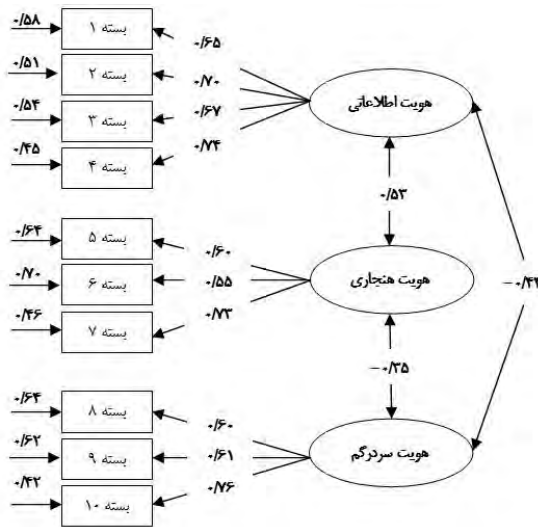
۰/۵۸
بسته ۱
۰/۶۵
۰/۵۱
بسته ۲
۰/۷۰
۰/۵۴
بسته ۳
۰/۶۷
۰/۴۵
بسته ۴
۰/۷۴
هویت اطلاعاتی
۰/۵۳
۰/۶۴
بسته ۵
۰/۶۰
۰/۷۰
بسته ۶
۰/۵۵
هویت هنجاری
-۰/۴۲
۰/۴۶
بسته ۷
۰/۷۳
-۰/۳۵
۰/۶۴
بسته ۸
۰/۶۰
۰/۶۲
بسته ۹
۰/۶۱
هویت سردرگم
۰/۴۲
بسته ۱۰
۰/۷۶